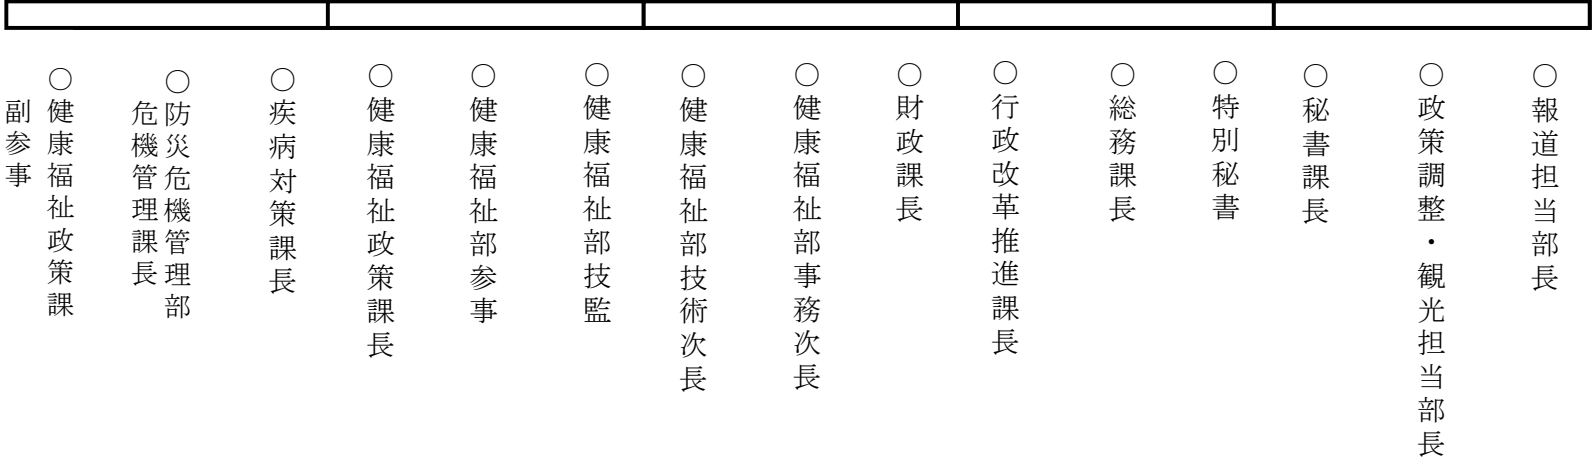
○報道担当部長

○政策調整・観光担当部長

○秘書課長

○特別秘書

○総務課長

○行政改革推進課長

○財政課長

○健康福祉部事務次長

○健康福祉部技術次長

○健康福祉部技監

○健康福祉部参事

○健康福祉政策課長

○疾病対策課長

○防災危機管理部危機管理課長

○健康福祉政策課副参事